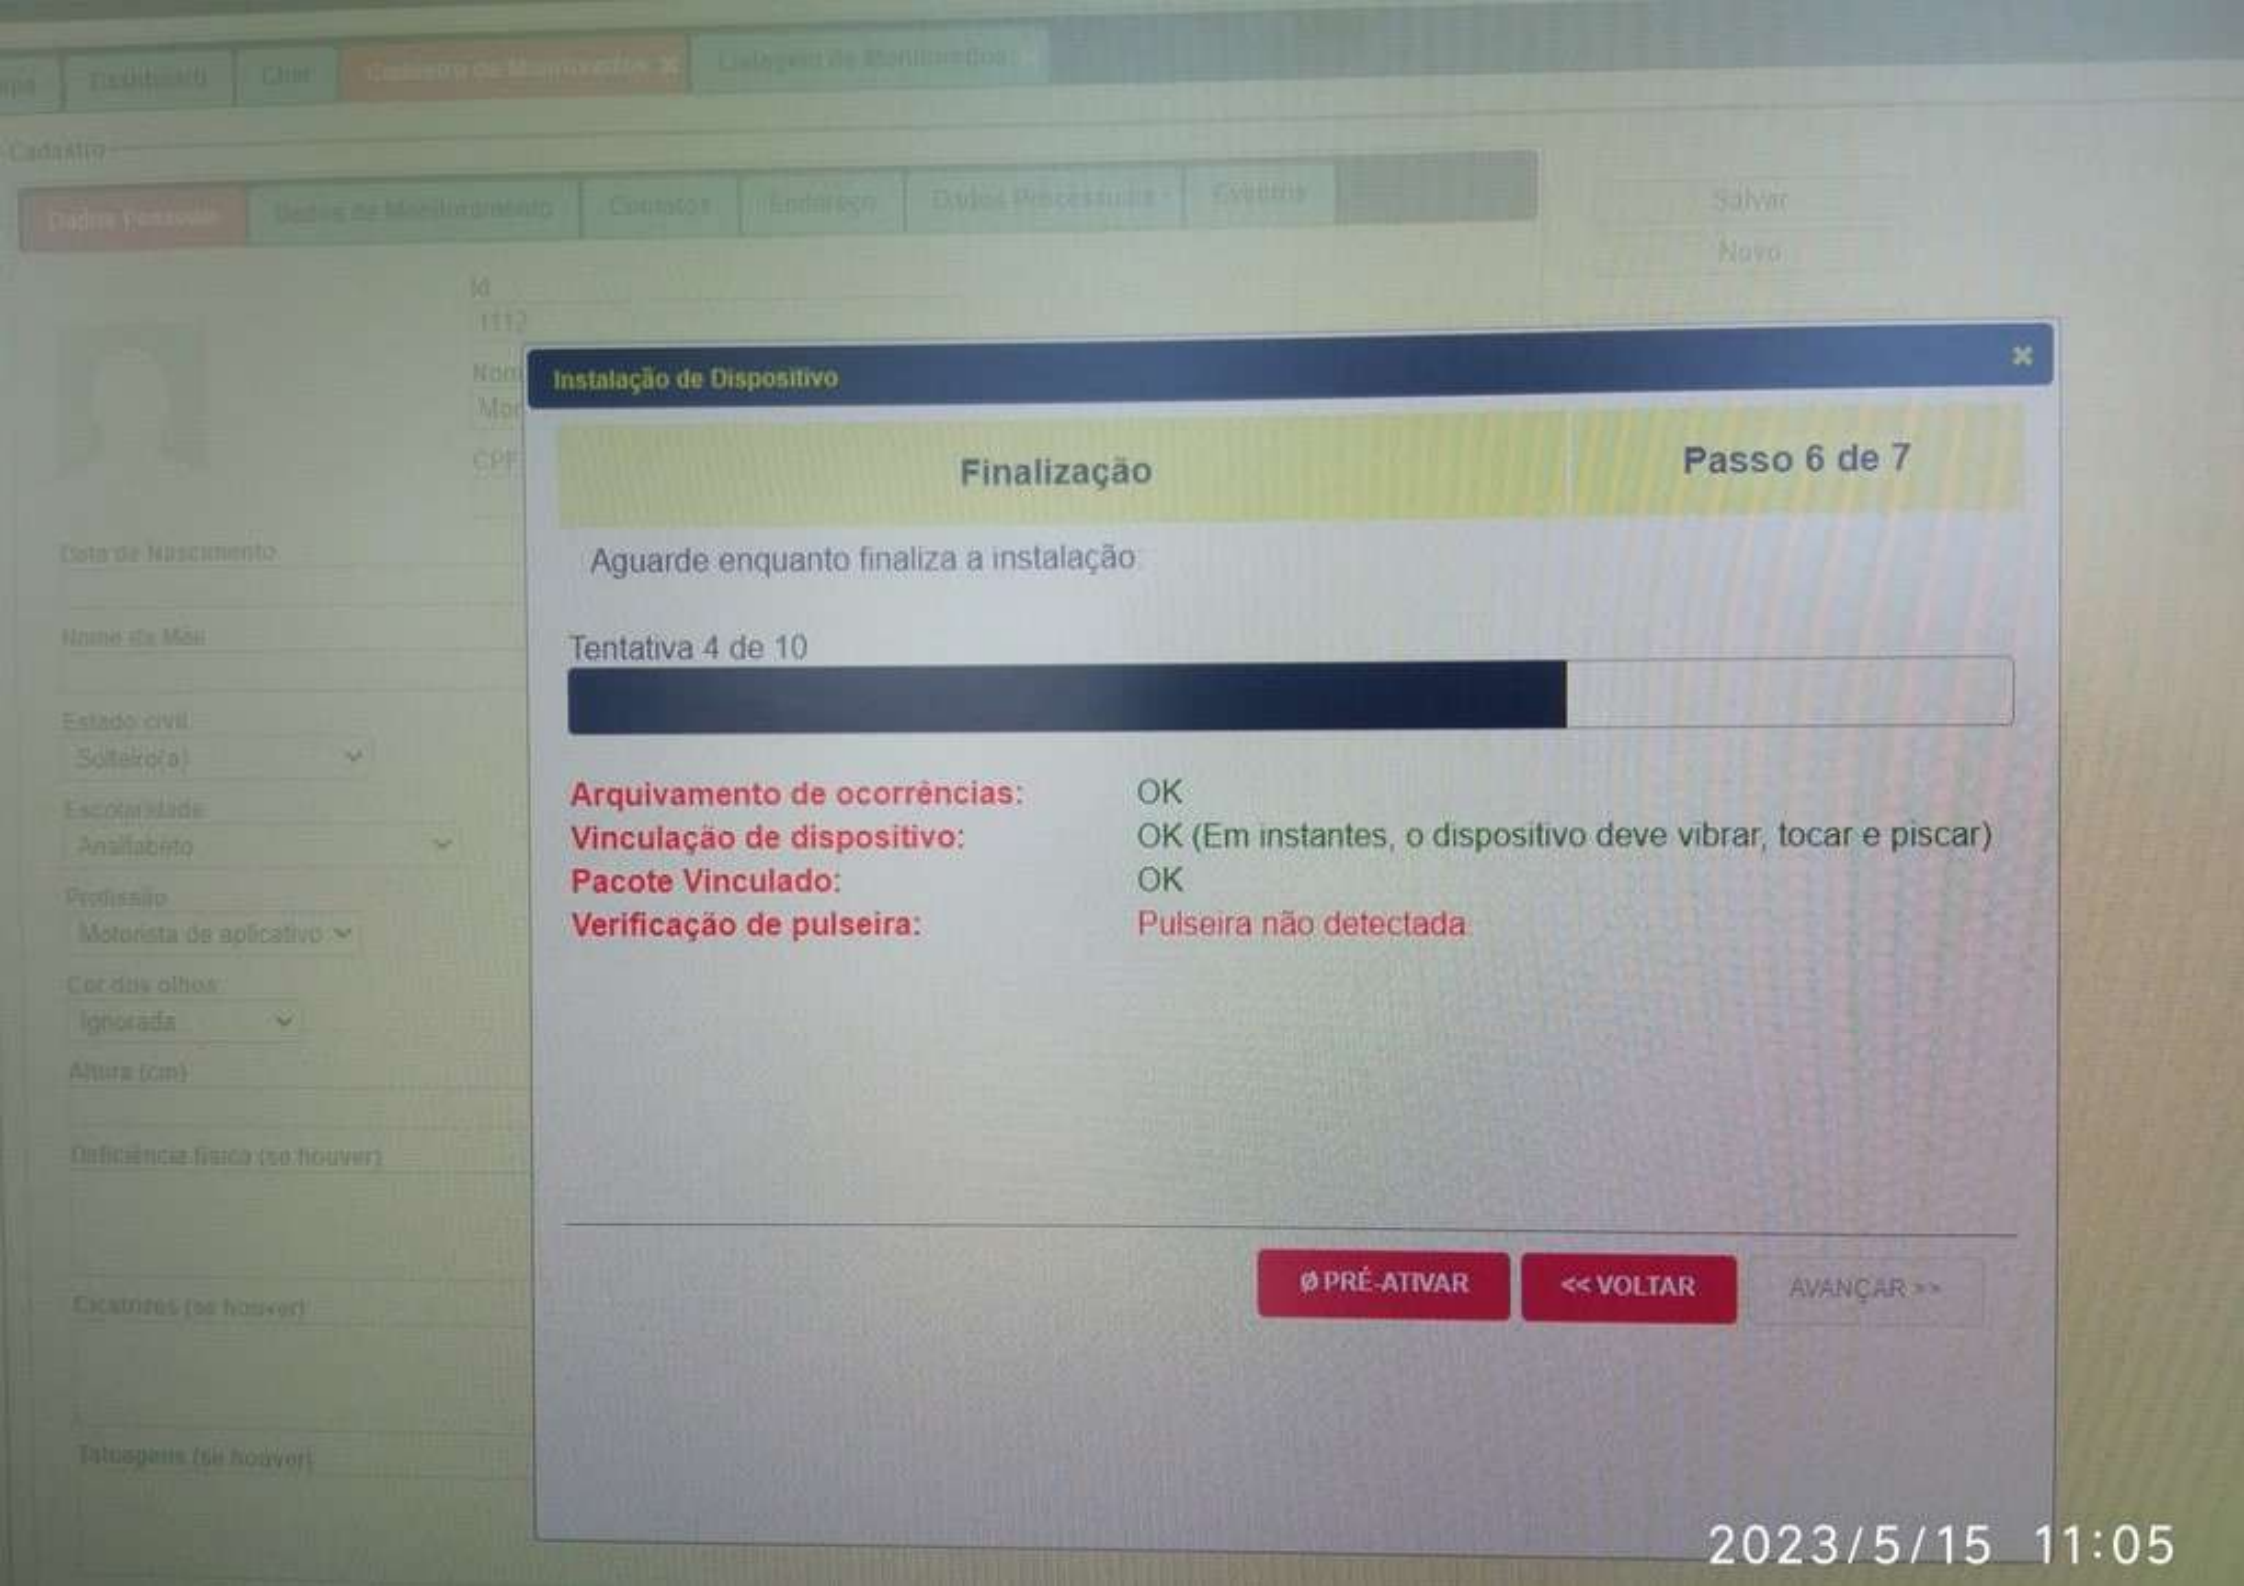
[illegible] Estatística Chat Cadastro de Monitorados ✖ Listagem de Monitorados

Cadastro

Dados Pessoais | Dados de Monitoramento | Contatos | Endereço | Dados Processuais | Eventos

Salvar

Novo

Id
1112

Nom
Mon

CPF

Data de Nascimento

Nome da Mãe

Estado civil
Solteiro(a)

Escolaridade
Analfabeto

Profissão
Motorista de aplicativo

Cor dos olhos
Ignorada

Altura (cm)

Deficiência física (se houver)

Cicatrizes (se houver)

Tatuagens (se houver)

Instalação de Dispositivo ×

Finalização | Passo 6 de 7

Aguarde enquanto finaliza a instalação

Tentativa 4 de 10

Arquivamento de ocorrências: OK
Vinculação de dispositivo: OK (Em instantes, o dispositivo deve vibrar, tocar e piscar)
Pacote Vinculado: OK
Verificação de pulseira: Pulseira não detectada

ø PRÉ-ATIVAR | << VOLTAR | AVANÇAR >>

2023/5/15 11:05